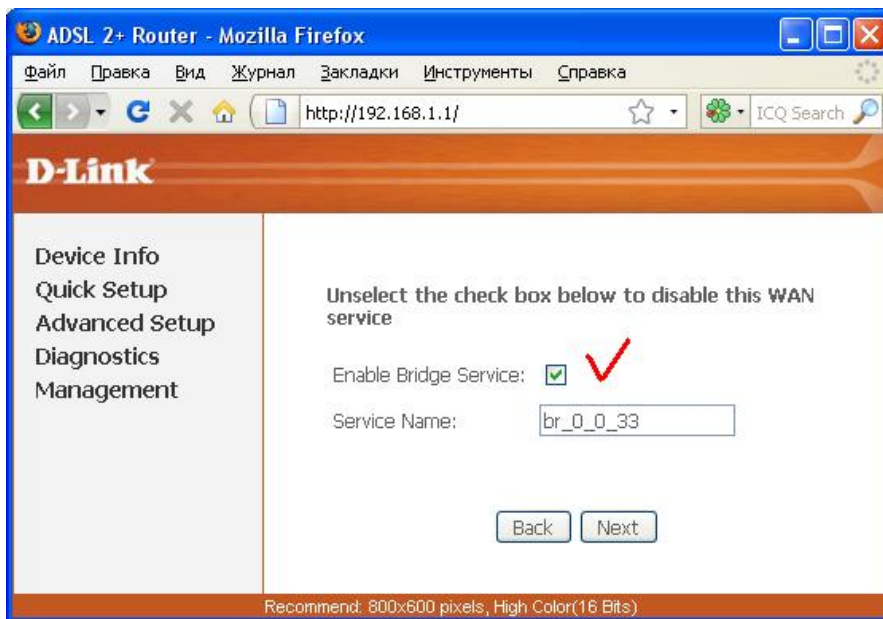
ADSL 2+ Router - Mozilla Firefox

Файл Правка Вид Журнал Закладки Инструменты Справка

http://192.168.1.1/

ICQ Search

D-Link

Device Info
Quick Setup
Advanced Setup
Diagnostics
Management

Unselect the check box below to disable this WAN service

Enable Bridge Service:

Service Name: br_0_0_33

Back Next

Recommend: 800x600 pixels, High Color(16 Bits)